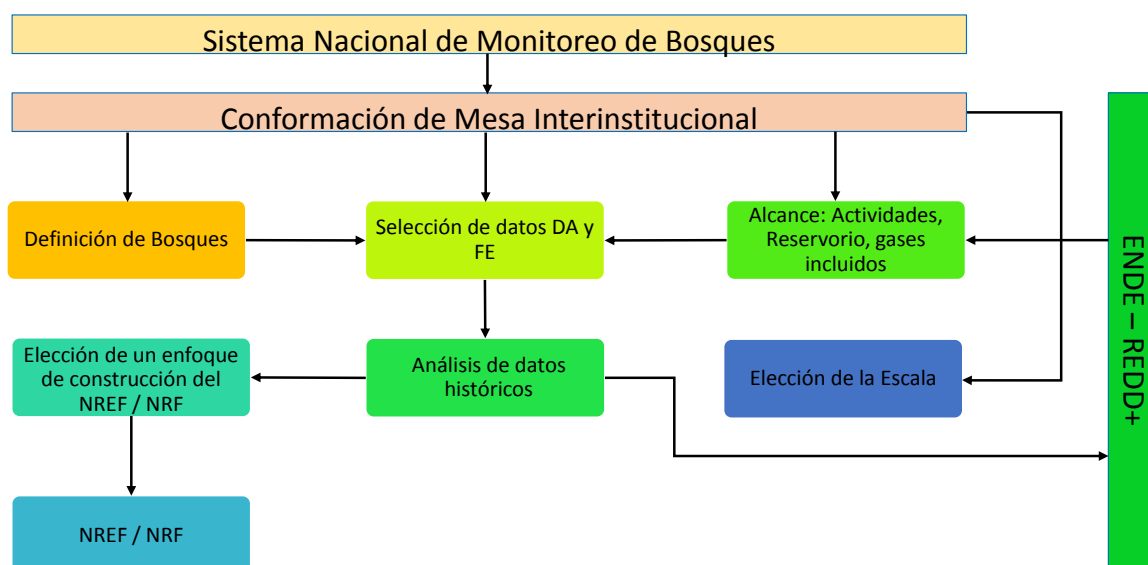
Sistema Nacional de Monitoreo de Bosques

Conformación de Mesa Interinstitucional

Definición de Bosques

Selección de datos DA y FE

Alcance: Actividades, Reservorio, gases incluidos

ENDE – REDD+

Elección de un enfoque de construcción del NREF / NRF

Análisis de datos históricos

Elección de la Escala

NREF / NRF